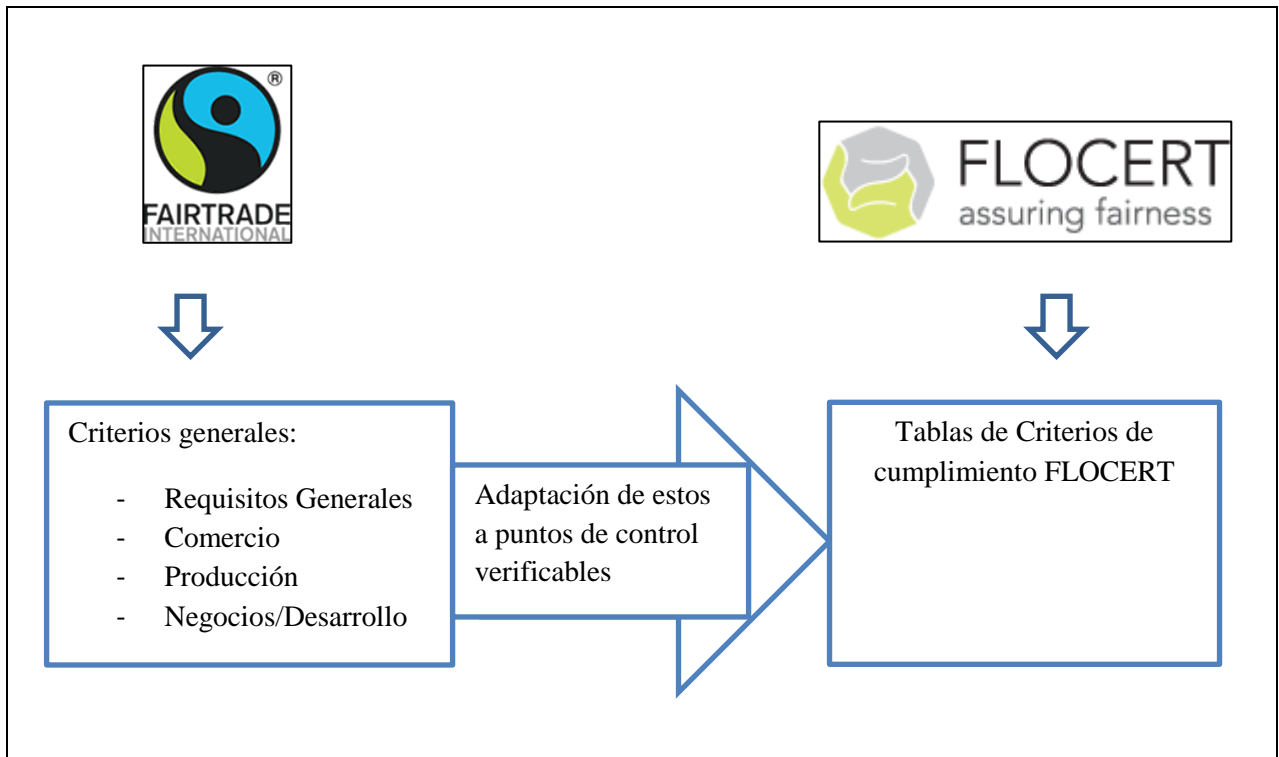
®
FAIRTRADE
INTERNATIONAL

FLOCERT
assuring fairness

Criterios generales:

- Requisitos Generales
- Comercio
- Producción
- Negocios/Desarrollo

Adaptación de estos a puntos de control verificables

Tablas de Criterios de cumplimiento FLOCERT